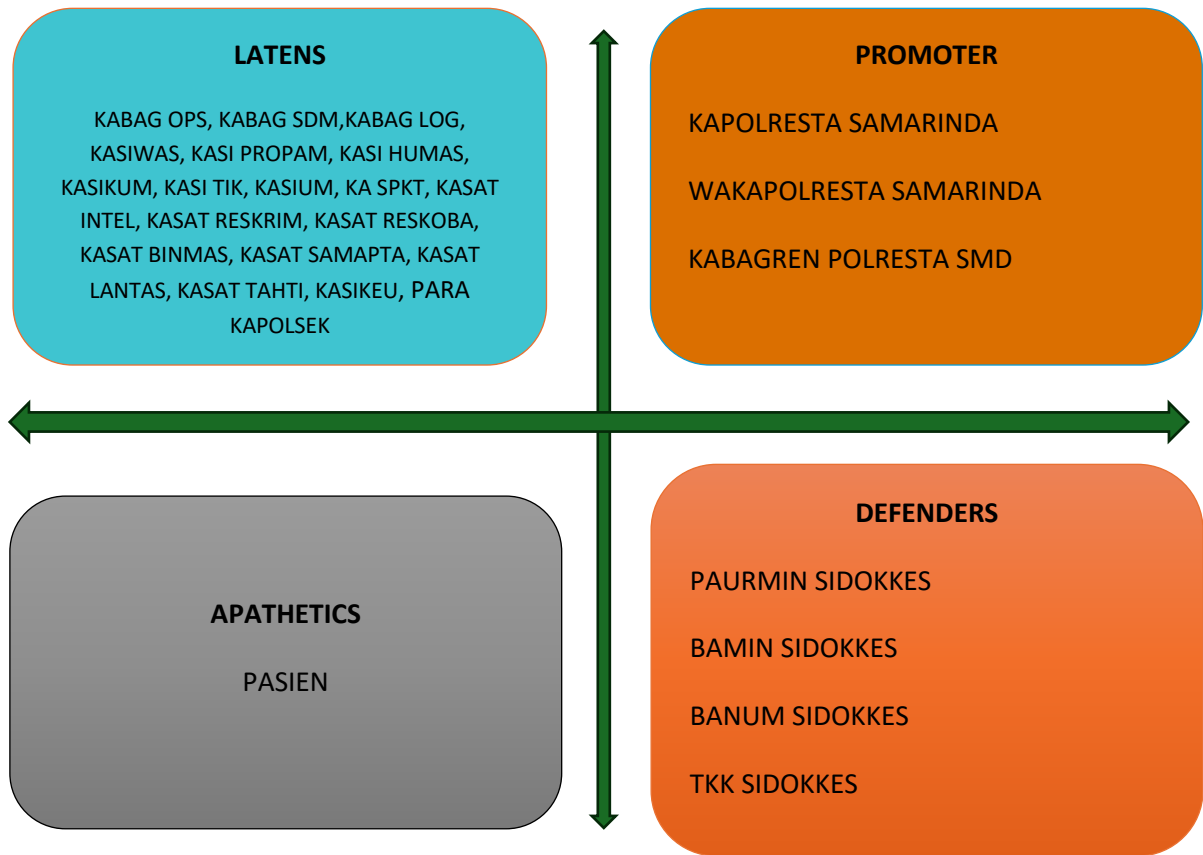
LATENS

KABAG OPS, KABAG SDM,KABAG LOG, KASIWAS, KASI PROPAM, KASI HUMAS, KASIKUM, KASI TIK, KASIUM, KA SPKT, KASAT INTEL, KASAT RESKRIM, KASAT RESKOBA, KASAT BINMAS, KASAT SAMAPTA, KASAT LANTAS, KASAT TAHTI, KASIKEU, PARA KAPOLSEK

PROMOTER

KAPOLRESTA SAMARINDA

WAKAPOLRESTA SAMARINDA

KABAGREN POLRESTA SMD

APATHETICS

PASIEN

DEFENDERS

PAURMIN SIDOKKES

BAMIN SIDOKKES

BANUM SIDOKKES

TKK SIDOKKES